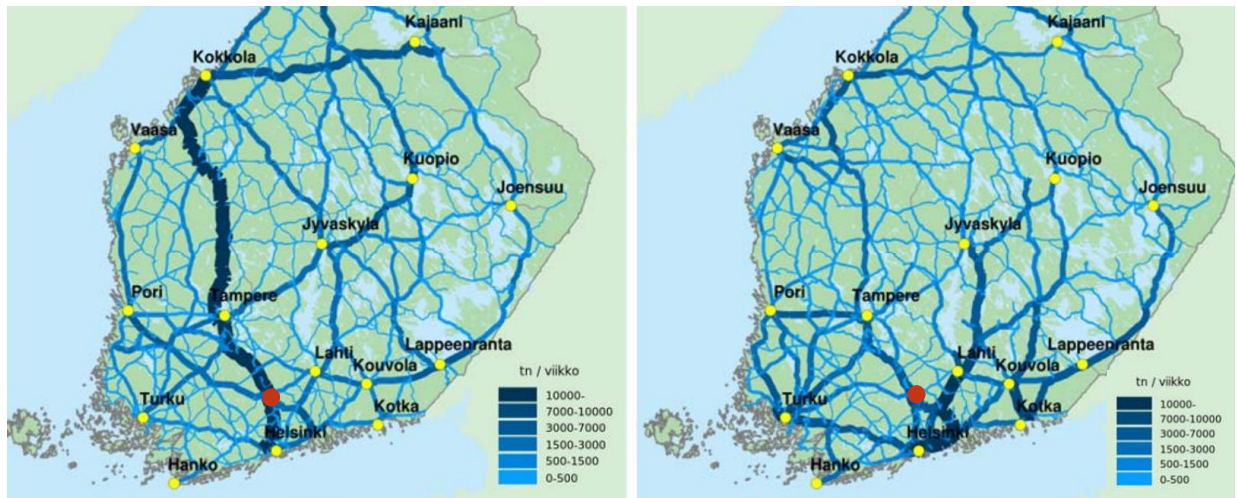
Kajaani
Kokkola
Vaasa
Kuopio
Joensuu
Jyvaskyla
Pori
Tampere
Lahti
Kouvola
Lappeenranta
Turku
Kotka
Helsinki
Hanko
tn / viikko
10000-
7000-10000
3000-7000
1500-3000
500-1500
0-500

Kajaani
Kokkola
Vaasa
Kuopio
Joensuu
Jyvaskyla
Pori
Tampere
Lahti
Kouvola
Lappeenranta
Turku
Kotka
Helsinki
Hanko
tn / viikko
10000-
7000-10000
3000-7000
1500-3000
500-1500
0-500